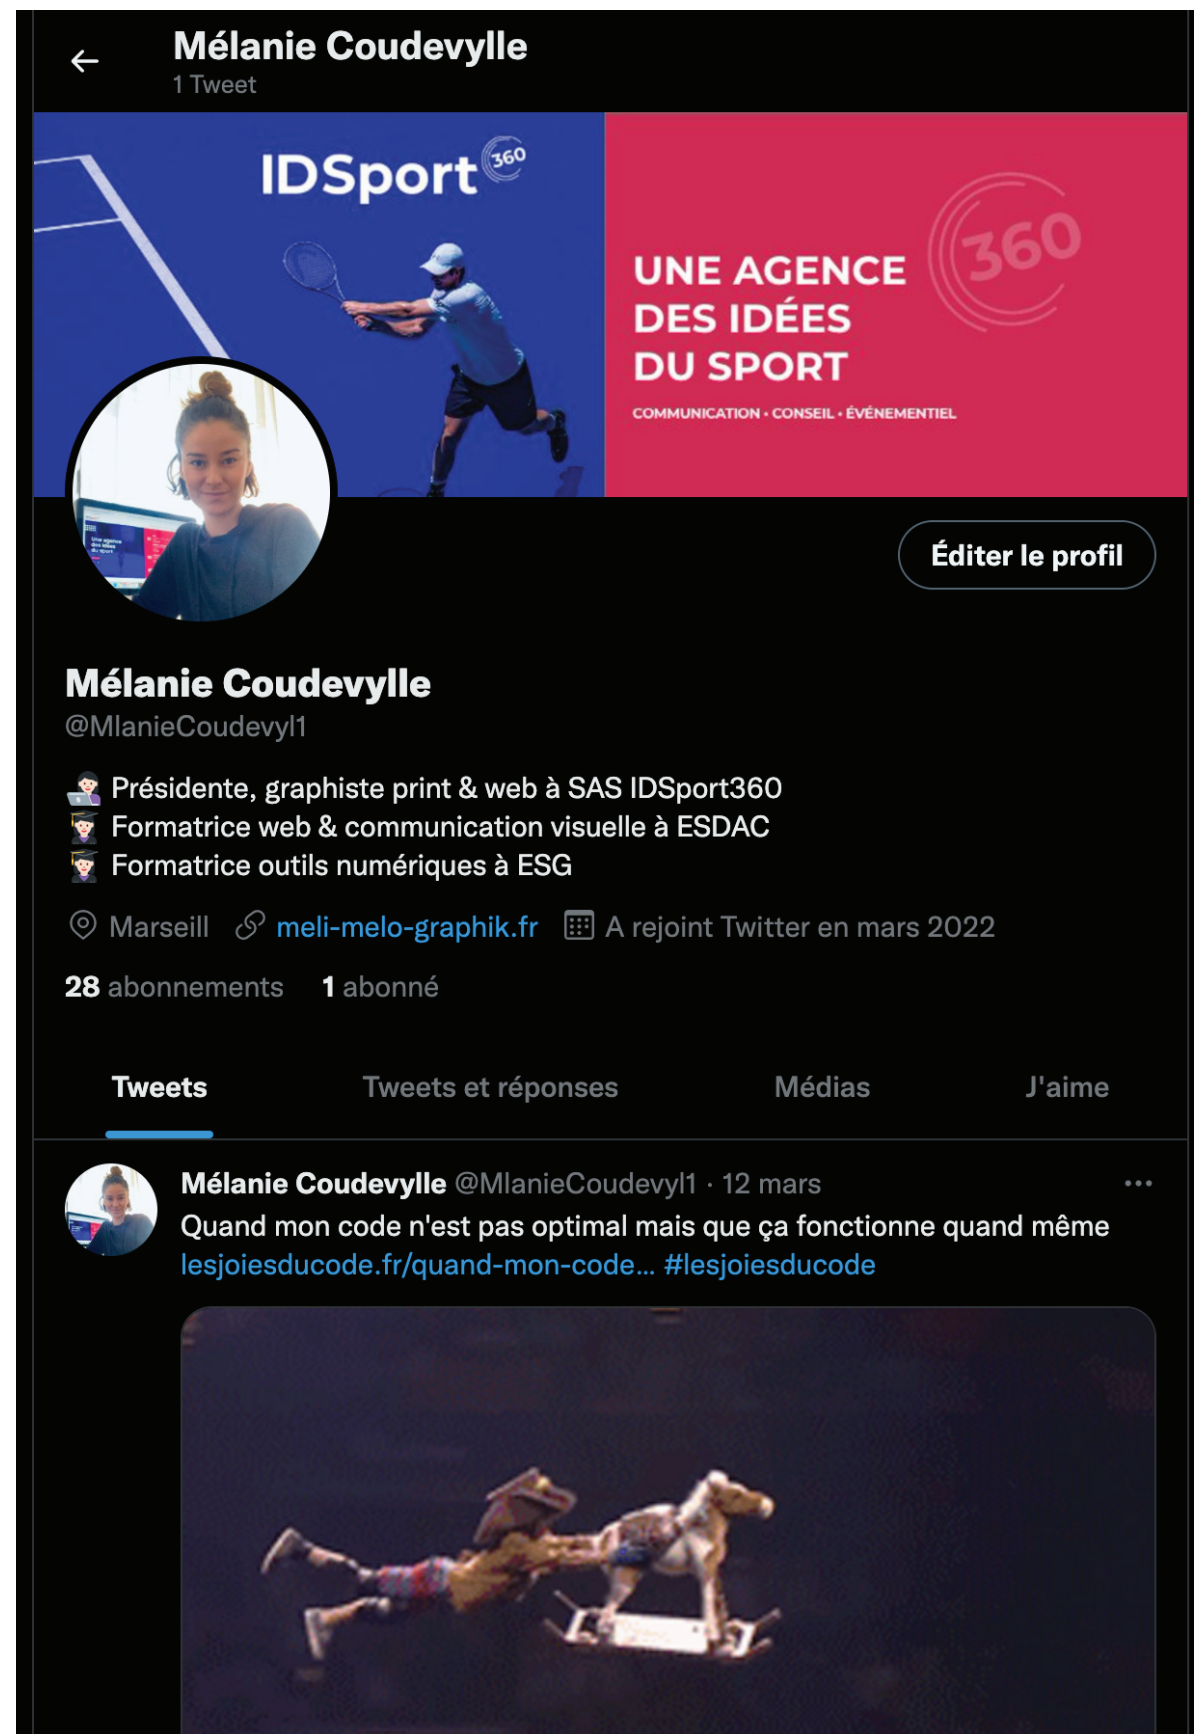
Mélanie Coudevylle
1 Tweet

IDSport 360

UNE AGENCE DES IDÉES DU SPORT

COMMUNICATION • CONSEIL • ÉVÉNEMENTIEL

360

Éditer le profil

Mélanie Coudevylle
@MlanieCoudevyl1

Présidente, graphiste print & web à SAS IDSport360
Formatrice web & communication visuelle à ESDAC
Formatrice outils numériques à ESG

Marseill meli-melo-graphik.fr A rejoint Twitter en mars 2022

28 abonnements 1 abonné

Tweets Tweets et réponses Médias J'aime

Mélanie Coudevylle @MlanieCoudevyl1 · 12 mars
Quand mon code n'est pas optimal mais que ça fonctionne quand même lesjoiesducode.fr/quand-mon-code... #lesjoiesducode